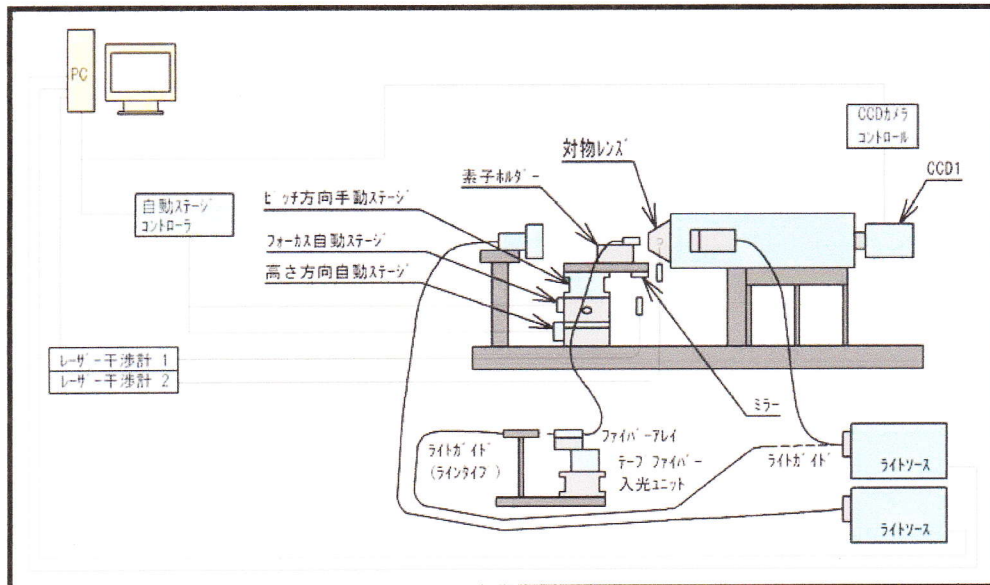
PC

CCDカメラ
コントロール

対物レンズ

素子ホルダー

CCD1

ピッチ方向手動ステージ

自動ステージ
コントローラ

フォーカス自動ステージ

高さ方向自動ステージ

レーザー干渉計 1
レーザー干渉計 2

ミラー

ライトガイド
(ラインタイプ)

ファイバーアレイ

テープファイバー
入光ユニット

ライトガイド

ライトソース

ライトソース